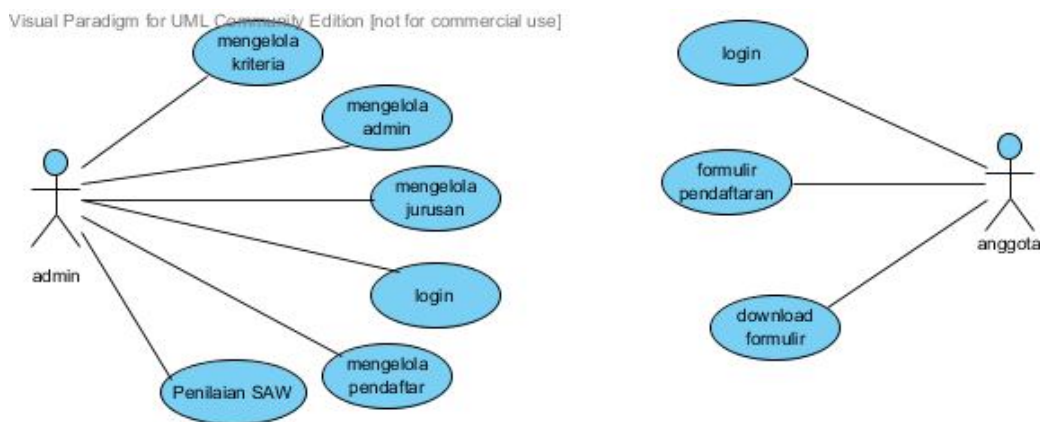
Visual Paradigm for UML Community Edition [not for commercial use]

mengelola kriteria

mengelola admin

mengelola jurusan

login

mengelola pendaftar

Penilaian SAW

admin

login

formulir pendaftaran

download formulir

anggota